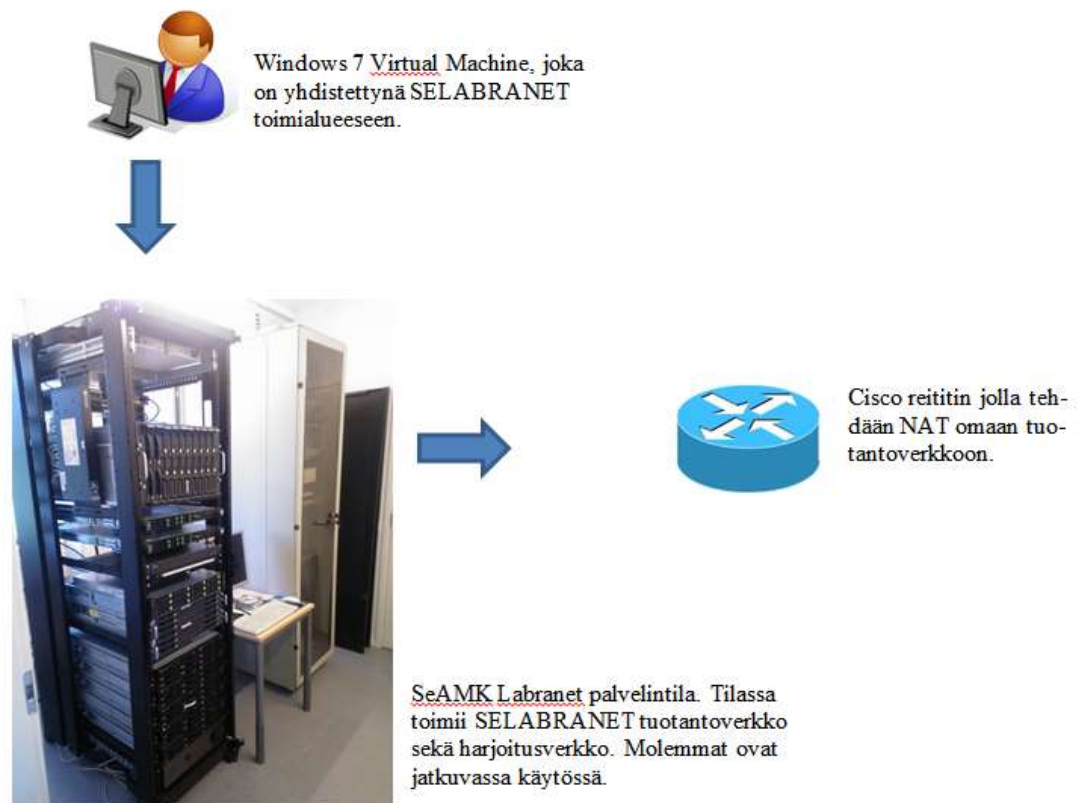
Windows 7 Virtual Machine, joka on yhdistettynä SELABRANET toimialueeseen.

Cisco reititin jolla tehdään NAT omaan tuotantoverkkoon.

SeAMK Labranet palvelintila. Tilassa toimii SELABRANET tuotantoverkko sekä harjoitusverkko. Molemmat ovat jatkuvassa käytössä.